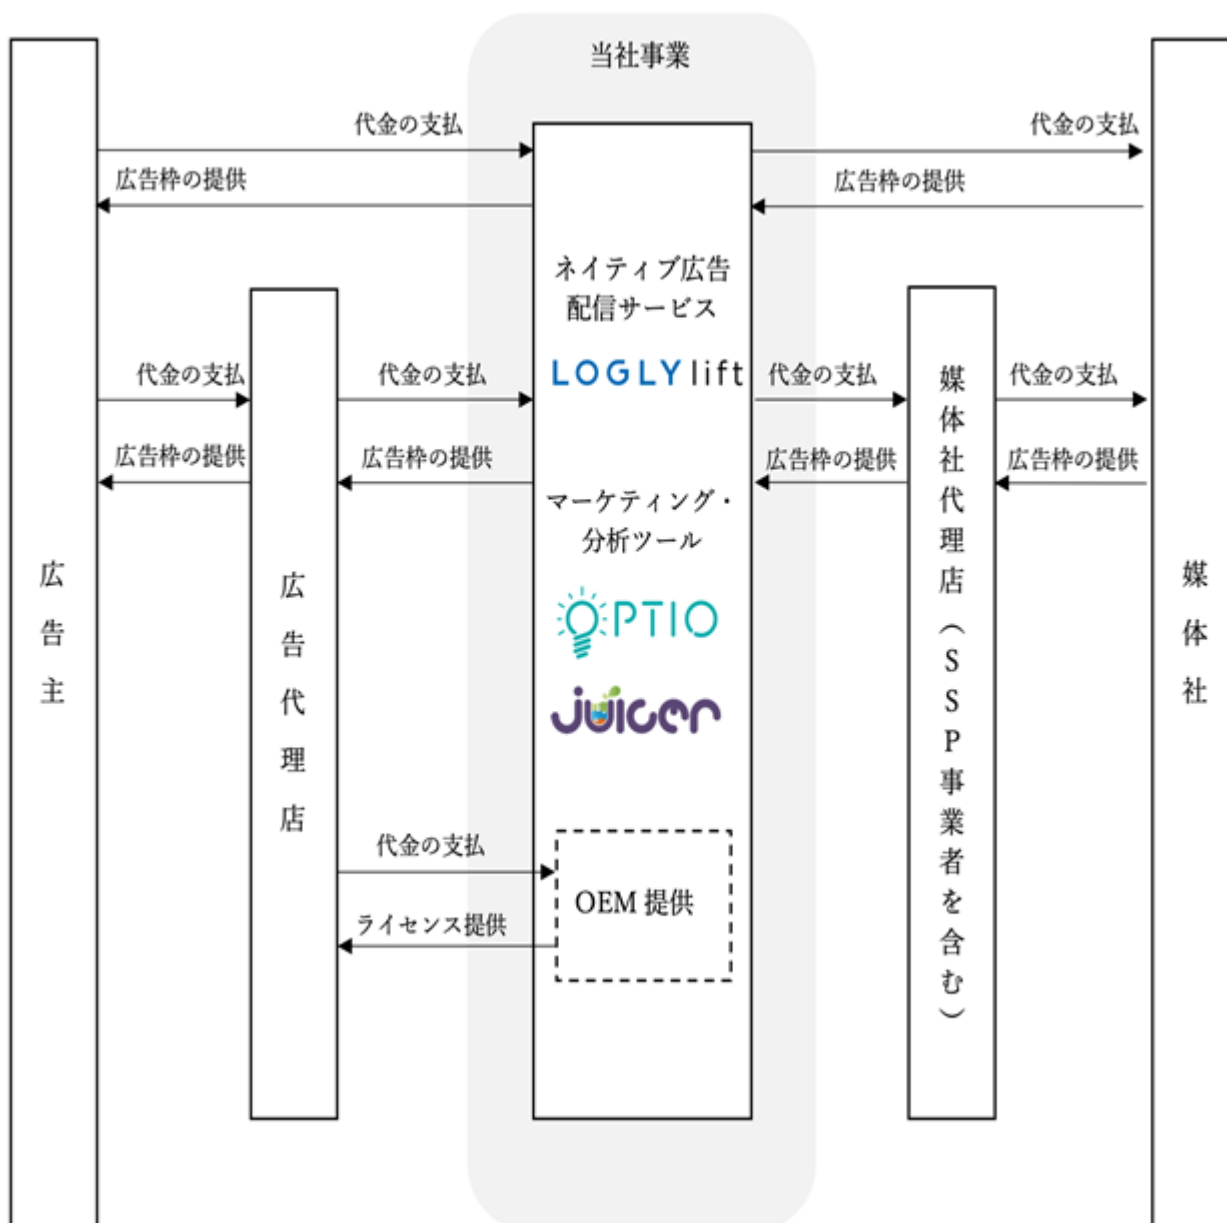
当社事業

代金の支払

広告枠の提供

代金の支払

広告枠の提供

ネイティブ広告配信サービス

LOGLY lift

代金の支払

代金の支払

代金の支払

代金の支払

広告枠の提供

広告枠の提供

広告枠の提供

広告枠の提供

マーケティング・分析ツール

OPTIO

Juicer

広告主

広告代理店

媒体社代理店（SSP事業者を含む）

媒体社

代金の支払

ライセンス提供

OEM 提供